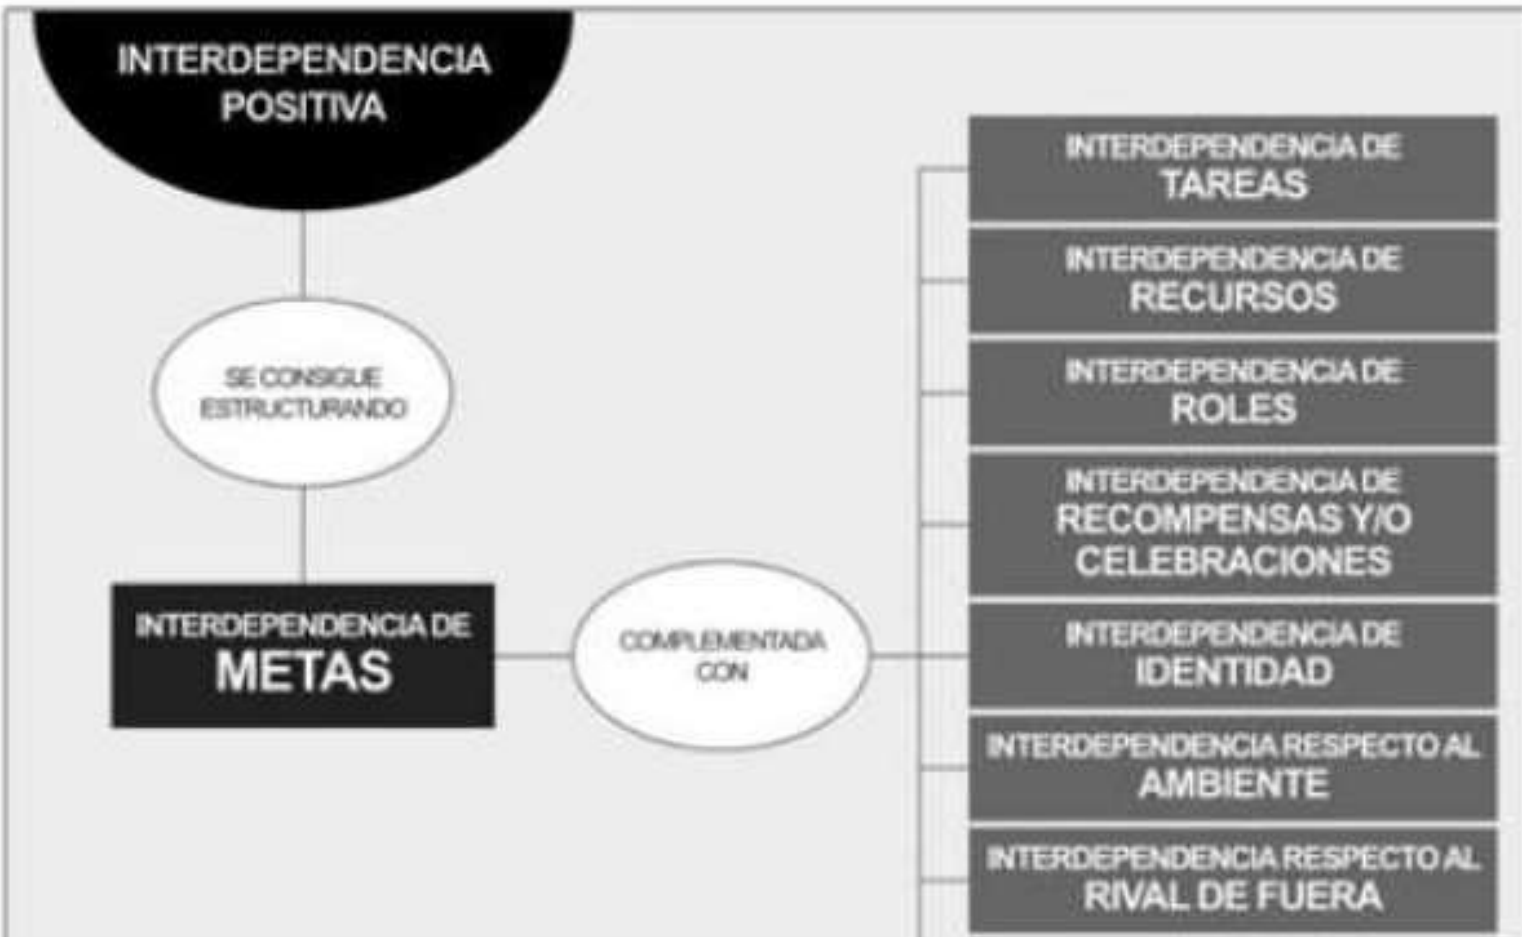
INTERDEPENDENCIA POSITIVA

SE CONSIGUE ESTRUCTURANDO

INTERDEPENDENCIA DE METAS

COMPLEMENTADA CON

INTERDEPENDENCIA DE TAREAS

INTERDEPENDENCIA DE RECURSOS

INTERDEPENDENCIA DE ROLES

INTERDEPENDENCIA DE RECOMPENSAS Y/O CELEBRACIONES

INTERDEPENDENCIA DE IDENTIDAD

INTERDEPENDENCIA RESPECTO AL AMBIENTE

INTERDEPENDENCIA RESPECTO AL RIVAL DE FUERA